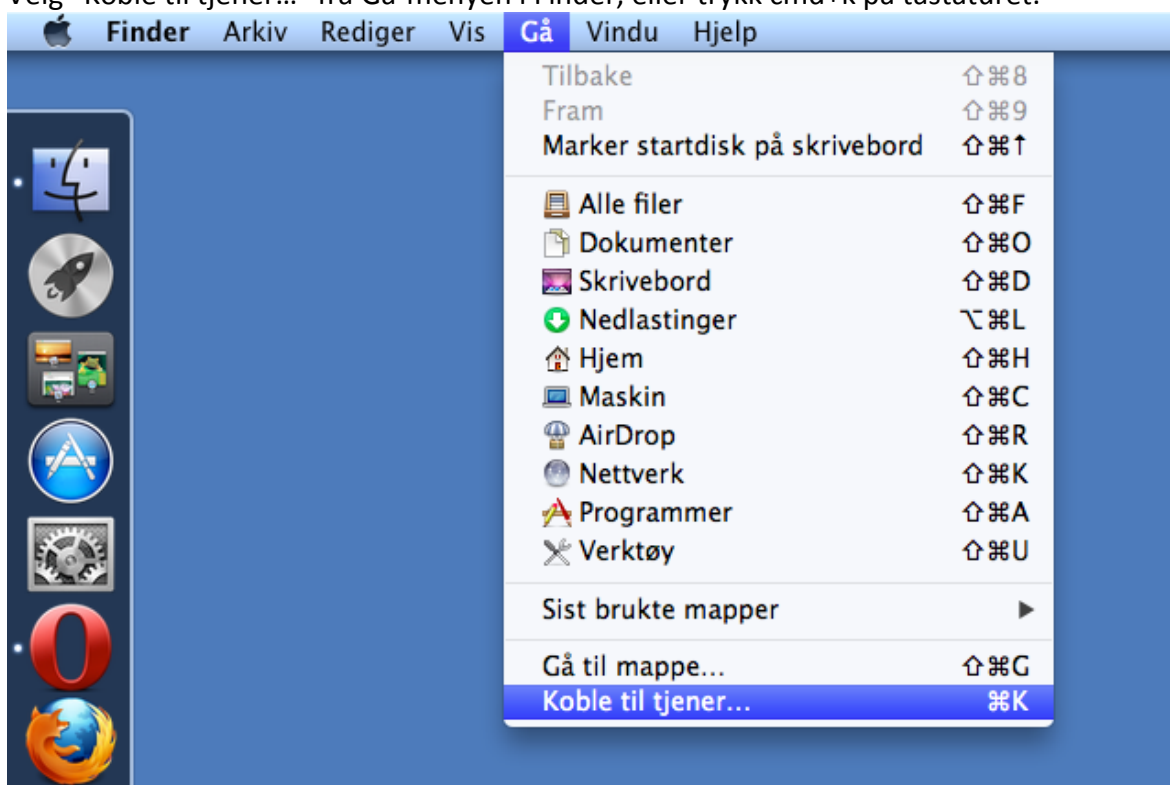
Velg "Koble til tjener…" fra Gå-menyen i Finder, eller trykk cmd+k på tastaturet.

Finder Arkiv Rediger Vis Gå Vindu Hjelp

Tilbake ⇧⌘8
Fram ⇧⌘9
Marker startdisk på skrivebord ⇧⌘↑

Alle filer ⇧⌘F
Dokumenter ⇧⌘O
Skrivebord ⇧⌘D
Nedlastinger ⌥⌘L
Hjem ⇧⌘H
Maskin ⇧⌘C
AirDrop ⇧⌘R
Nettverk ⇧⌘K
Programmer ⇧⌘A
Verktøy ⇧⌘U

Sist brukte mapper ▶

Gå til mappe… ⇧⌘G
Koble til tjener… ⌘K